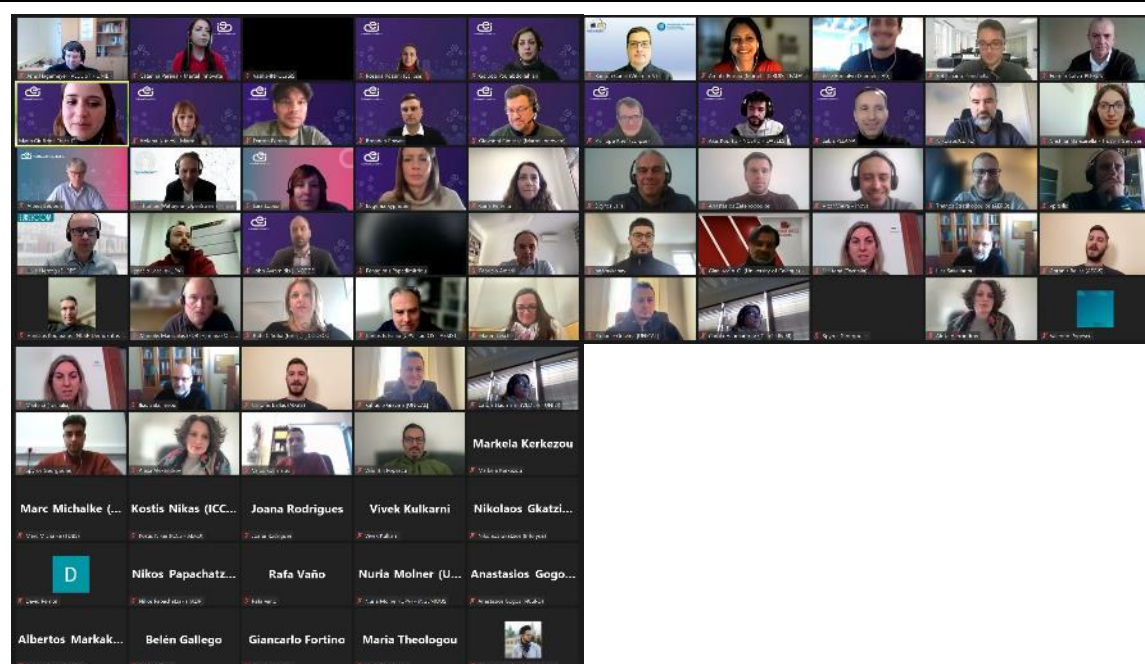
Markela Kerkezou

Marc Michalke (...

Kostis Nikas (ICC...

Joana Rodrigues

Vivek Kulkarni

Nikolaos Gkatzi...

D

Nikos Papachatz...

Rafa Vaño

Nuria Molner (U...

Anastasios Gogo...

Albertos Markak...

Belén Gallego

Giancarlo Fortino

Maria Theologou